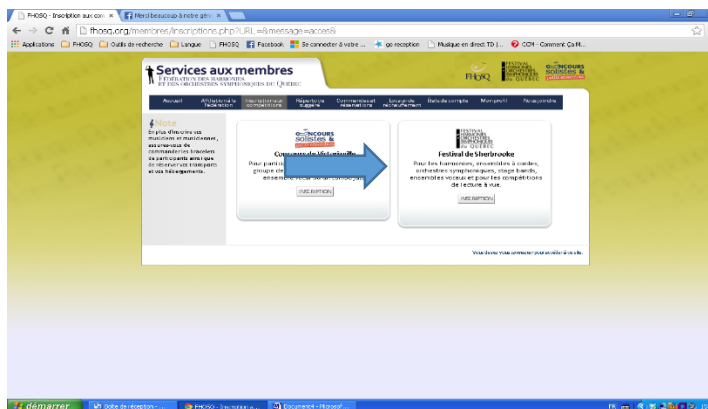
FHOSQ - Inscription aux con ×
Merci beaucoup à notre géné ×

fhosq.org/membres/inscriptions.php?URL=&message=acces&

Applications | FHOSQ | Outils de recherche | Langue | FHOSQ | Facebook | Se connecter à votre ... | go reception | Musique en direct TD (... | CCM - Comment Ça M...

Services aux membres
FÉDÉRATION DES HARMONIES ET DES ORCHESTRES SYMPHONIQUES DU QUÉBEC

FHOSQ

FESTIVAL DES HARMONIES ET ORCHESTRES SYMPHONIQUES du QUÉBEC

CONCOURS solistes & petits ensembles

Accueil | Affiliation à la fédération | Inscriptions aux compétitions | Répertoire suggéré | Commanditaires Réservations | Location recrutement | État de compte | Mon profil | Nous joindre

Note
En plus d'inscrire vos musiciens et musiciennes, assurez-vous de communiquer les listes de participants ainsi que de réserver vos transports et vos hébergements.

CONCOURS solistes & petits ensembles
Concours de Victoriaville
Pour participants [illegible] groupe de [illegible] ensemble vocal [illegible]
INSCRIPTION

FESTIVAL DES HARMONIES ET ORCHESTRES SYMPHONIQUES du QUÉBEC
Festival de Sherbrooke
Pour les harmonies, ensembles à cordes, orchestres symphoniques, stage bands, ensembles vocaux et pour les compétitions de lecture à vue.
INSCRIPTION

Vous devez vous connecter pour accéder à ce site.

démarrer | Boîte de réception - ... | FHOSQ - Inscription a... | Document4 - Microsof...
FR